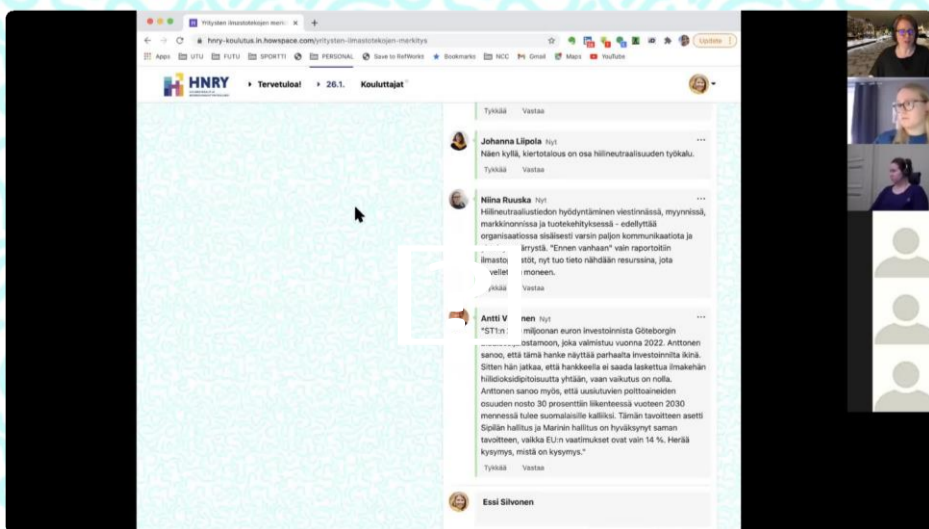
Yritysten ilmastotekojen merk ×

hnry-koulutus.in.howspace.com/yritysten-ilmastotekojen-merkitys

Apps UTU FUTU SPORTTI PERSONAL Save to RefWorks Bookmarks NCC Gmail Maps YouTube

Update

HNRY

Tervetuloa! 26.1. Kouluttajat

Tykkää Vastaa

Johanna Liipola Nyt
Näen kyllä, kiertotalous on osa hiilineutraalisuuden työkalu.
Tykkää Vastaa

Niina Ruuska Nyt
Hiilineutraaliustiedon hyödyntäminen viestinnässä, myynnissä, markkinoinnissa ja tuotekehityksessä - edellyttää organisaatiossa sisäisesti varsin paljon kommunikaatiota ja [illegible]ärrystä. "Ennen vanhaan" vain raportoitiin ilmasto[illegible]stöt, nyt tuo tieto nähdään resurssina, jota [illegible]vellet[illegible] moneen.
Tykkää Vastaa

Antti V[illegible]nen Nyt
"ST1:n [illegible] miljoonan euron investoinnista Göteborgin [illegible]ostamoon, joka valmistuu vuonna 2022. Anttonen sanoo, että tämä hanke näyttää parhaalta investoinnilta ikinä. Sitten hän jatkaa, että hankkeella ei saada laskettua ilmakehän hiilidioksidipitoisuutta yhtään, vaan vaikutus on nolla. Anttonen sanoo myös, että uusiutuvien polttoaineiden osuuden nosto 30 prosenttiin liikenteessä vuoteen 2030 mennessä tulee suomalaisille kalliiksi. Tämän tavoitteen asetti Sipilän hallitus ja Marinin hallitus on hyväksynyt saman tavoitteen, vaikka EU:n vaatimukset ovat vain 14 %. Herää kysymys, mistä on kysymys."
Tykkää Vastaa

Essi Silvonen